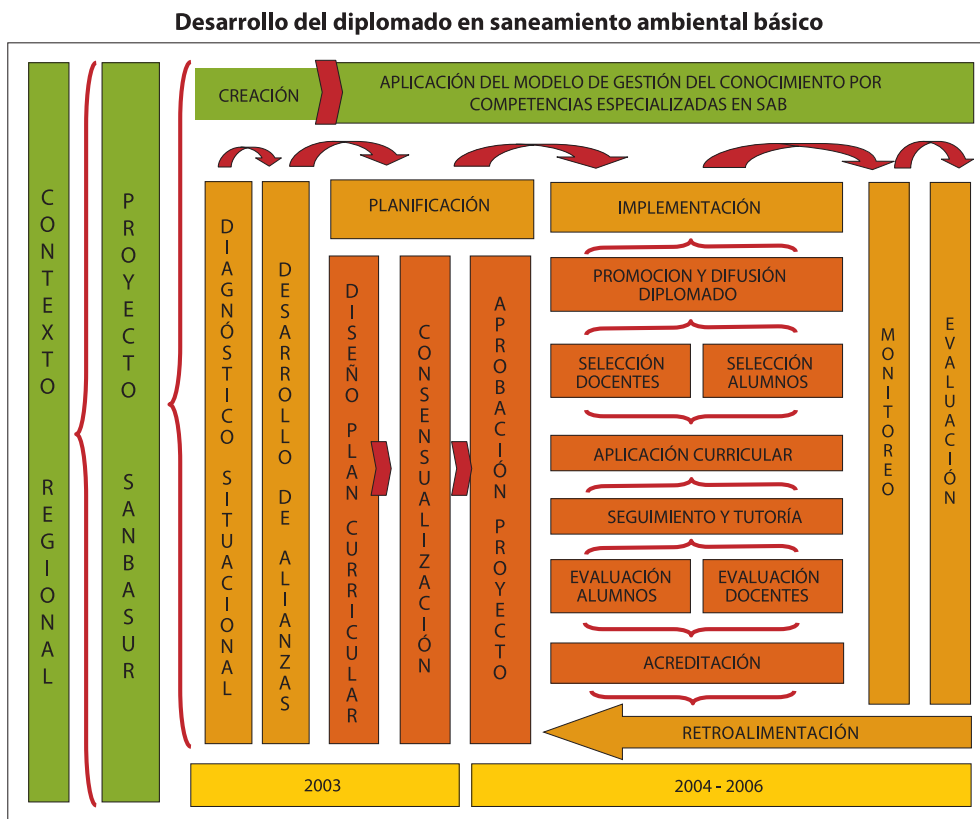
Desarrollo del diplomado en saneamiento ambiental básico

CONTEXTO REGIONAL

PROYECTO SANBASUR

CREACIÓN

APLICACIÓN DEL MODELO DE GESTIÓN DEL CONOCIMIENTO POR COMPETENCIAS ESPECIALIZADAS EN SAB

DIAGNÓSTICO SITUACIONAL

DESARROLLO DE ALIANZAS

PLANIFICACIÓN

DISEÑO PLAN CURRICULAR

CONSENSUALIZACIÓN

APROBACIÓN PROYECTO

IMPLEMENTACIÓN

PROMOCION Y DIFUSIÓN DIPLOMADO

SELECCIÓN DOCENTES

SELECCIÓN ALUMNOS

APLICACIÓN CURRICULAR

SEGUIMIENTO Y TUTORÍA

EVALUACIÓN ALUMNOS

EVALUACIÓN DOCENTES

ACREDITACIÓN

MONITOREO

EVALUACIÓN

RETROALIMENTACIÓN

2003

2004 - 2006